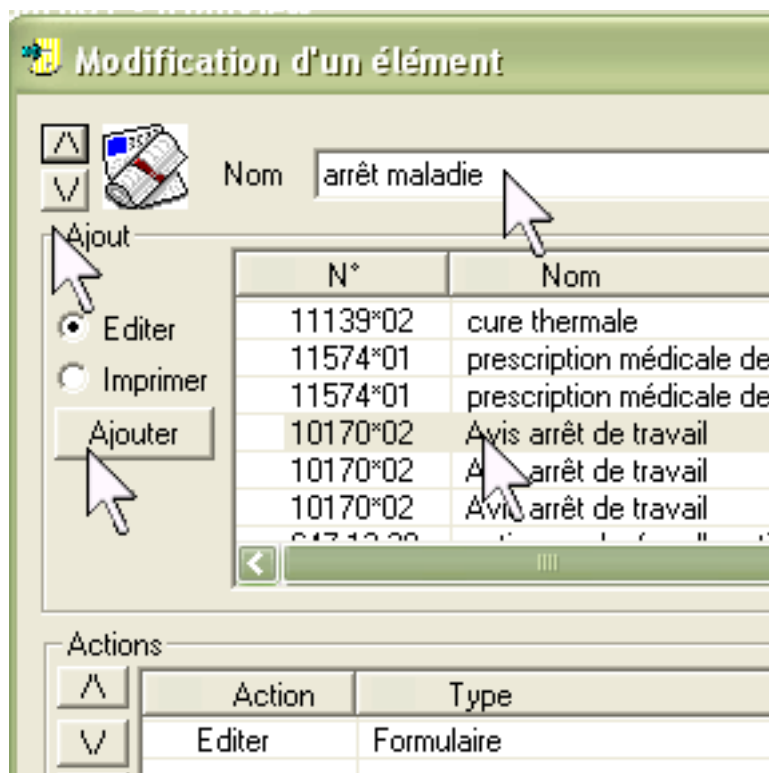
Modification d'un élément

Nom arrêt maladie

Ajout

Editer

Imprimer

Ajouter

| N° | Nom |
|---|---|
| 11139*02 | cure thermale |
| 11574*01 | prescription médicale de |
| 11574*01 | prescription médicale de |
| 10170*02 | Avis arrêt de travail |
| 10170*02 | A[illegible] arrêt de travail |
| 10170*02 | Avi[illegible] arrêt de travail |
| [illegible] | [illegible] |

Actions

| Action | Type |
|---|---|
| Editer | Formulaire |